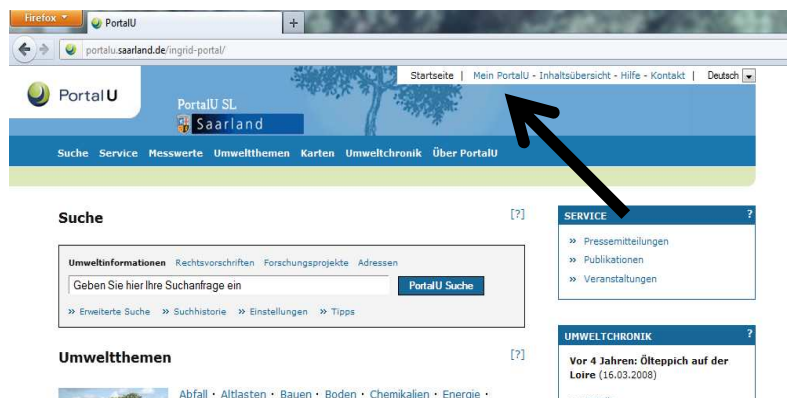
Firefox
PortalU
+
portalu.saarland.de/ingrid-portal/

Startseite | Mein PortalU - Inhaltsübersicht - Hilfe - Kontakt | Deutsch

PortalU
PortalU SL
Saarland

Suche Service Messwerte Umweltthemen Karten Umweltchronik Über PortalU

Suche
[?]

Umweltinformationen Rechtsvorschriften Forschungsprojekte Adressen
Geben Sie hier Ihre Suchanfrage ein
PortalU Suche
» Erweiterte Suche » Suchhistorie » Einstellungen » Tipps

Umweltthemen
[?]

Abfall · Altlasten · Bauen · Boden · Chemikalien · Energie ·

SERVICE
?
» Pressemitteilungen
» Publikationen
» Veranstaltungen

UMWELTCHRONIK
?
Vor 4 Jahren: Ölteppich auf der Loire (16.03.2008)